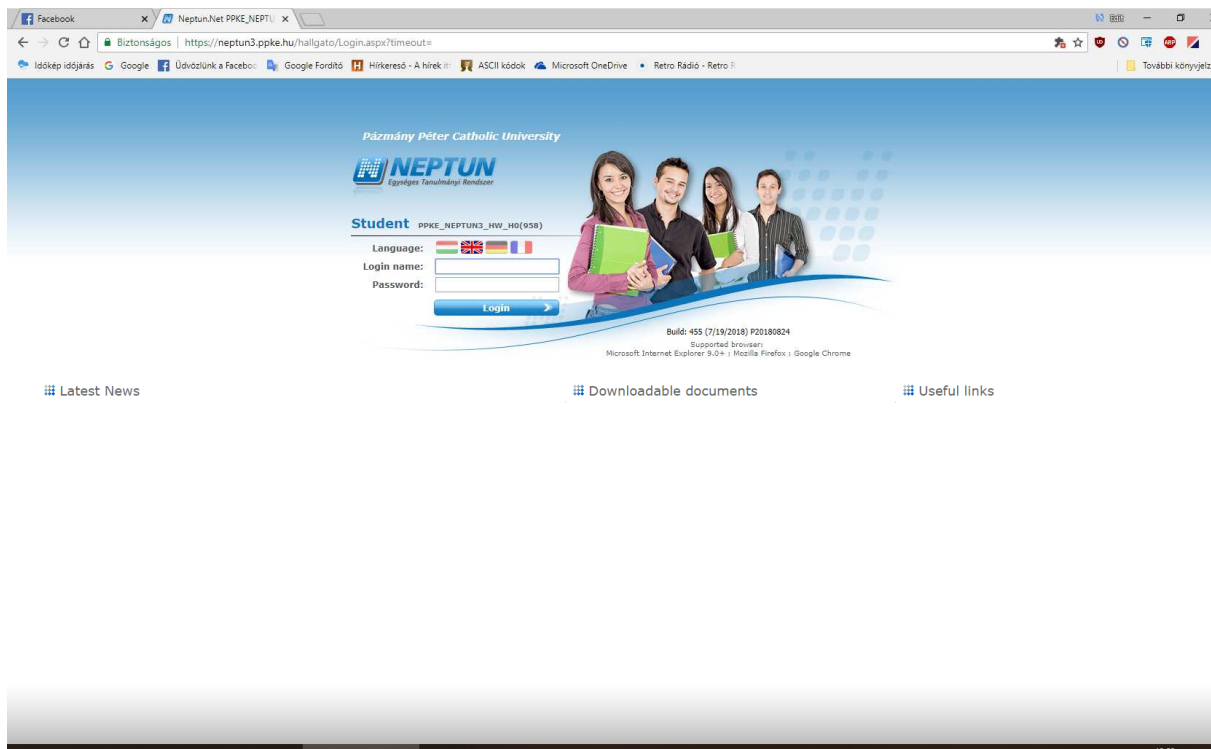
Facebook
Neptun.Net PPKE_NEPTU
Biztonságos | https://neptun3.ppke.hu/hallgato/Login.aspx?timeout=
Időkép időjárás Google Üdvözlünk a Facebo Google Fordító Hírkereső - A hírek it ASCII kódok Microsoft OneDrive Retro Rádió - Retro R
További könyvjelz

Pázmány Péter Catholic University
NEPTUN
Egységes Tanulmányi Rendszer

Student PPKE_NEPTUN3_HW_H0(958)
Language:
Login name:
Password:
Login

Build: 455 (7/19/2018) P20180824
Supported browser:
Microsoft Internet Explorer 9.0+ ; Mozilla Firefox ; Google Chrome

Latest News

Downloadable documents

Useful links